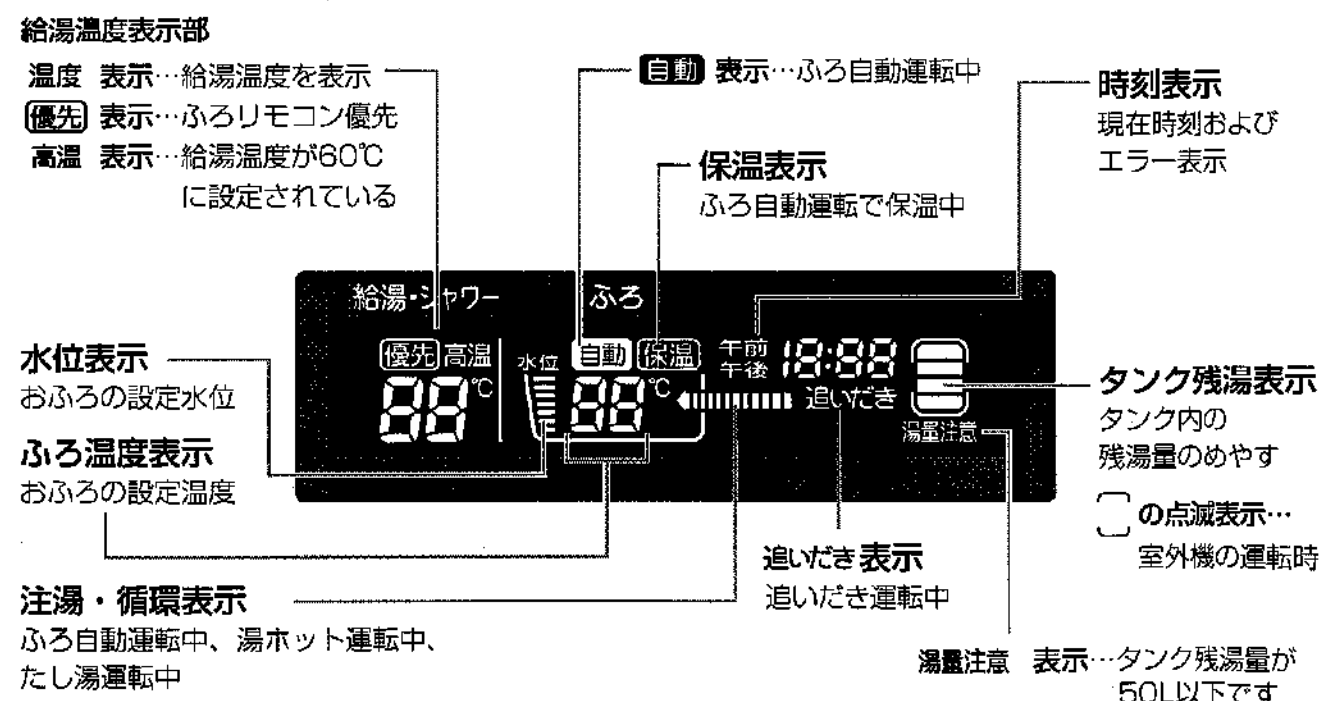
給湯温度表示部

温度 表示…給湯温度を表示
優先 表示…ふろリモコン優先
高温 表示…給湯温度が60℃に設定されている

自動 表示…ふろ自動運転中

保温表示
ふろ自動運転で保温中

時刻表示
現在時刻および
エラー表示

給湯・シャワー　ふろ
優先 高温　水位　自動 保温　午前 午後 18:88
88℃　88℃　追いだき
湯量注意

水位表示
おふろの設定水位

ふろ温度表示
おふろの設定温度

タンク残湯表示
タンク内の
残湯量のめやす

の点滅表示…
室外機の運転時

追いだき 表示
追いだき運転中

注湯・循環表示
ふろ自動運転中、湯ホット運転中、
たし湯運転中

湯量注意 表示…タンク残湯量が
50L以下です